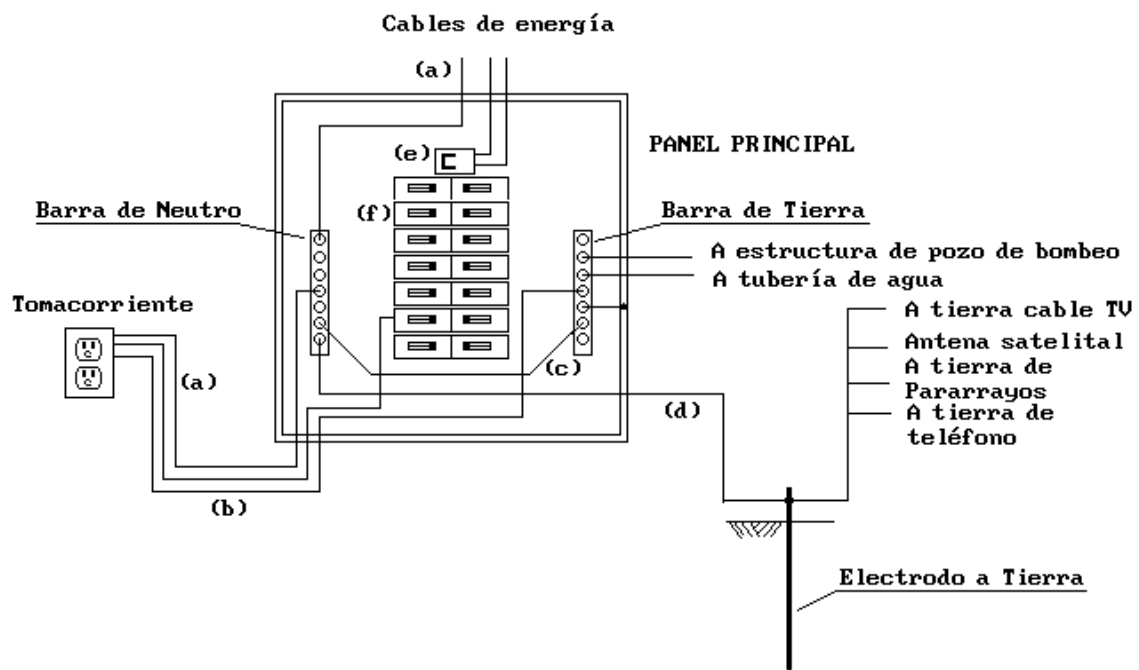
Cables de energía

(a)

PANEL PRINCIPAL

(e)

Barra de Neutro

(f)

Barra de Tierra

A estructura de pozo de bombeo

A tubería de agua

Tomacorriente

A tierra cable TV

Antena satelital

A tierra de Pararrayos

(a)

(c)

(d)

A tierra de teléfono

(b)

Electrodo a Tierra